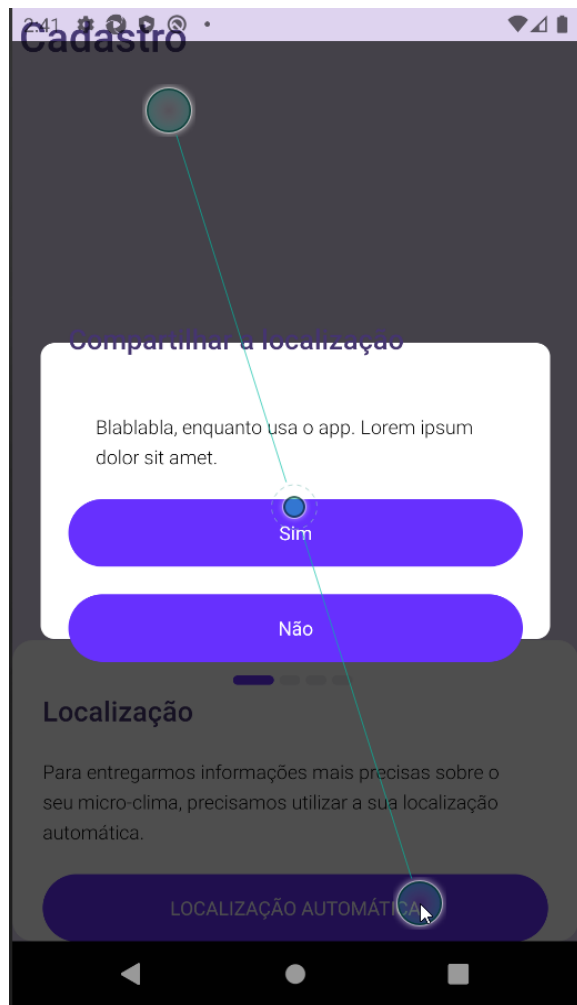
2:41

Cadastro

Compartilhar a localização

Blablabla, enquanto usa o app. Lorem ipsum dolor sit amet.

Sim

Não

Localização

Para entregarmos informações mais precisas sobre o seu micro-clima, precisamos utilizar a sua localização automática.

LOCALIZAÇÃO AUTOMÁTICA